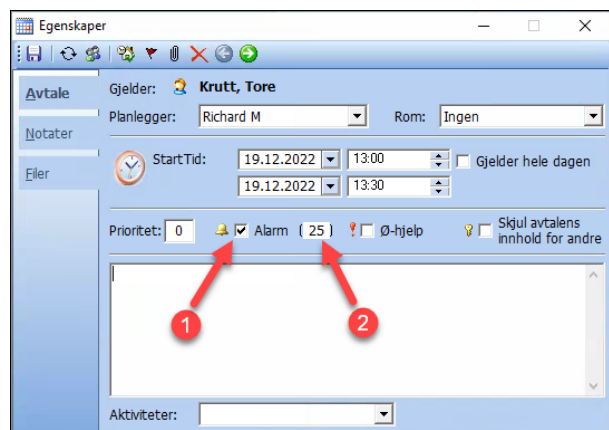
Egenskaper

Avtale
Notater
Filer

Gjelder: Krutt, Tore
Planlegger: Richard M
Rom: Ingen
StartTid: 19.12.2022 13:00 Gjelder hele dagen
19.12.2022 13:30
Prioritet: 0 Alarm ( 25 ) Ø-hjelp Skjul avtalens innhold for andre

1
2

Aktiviteter: